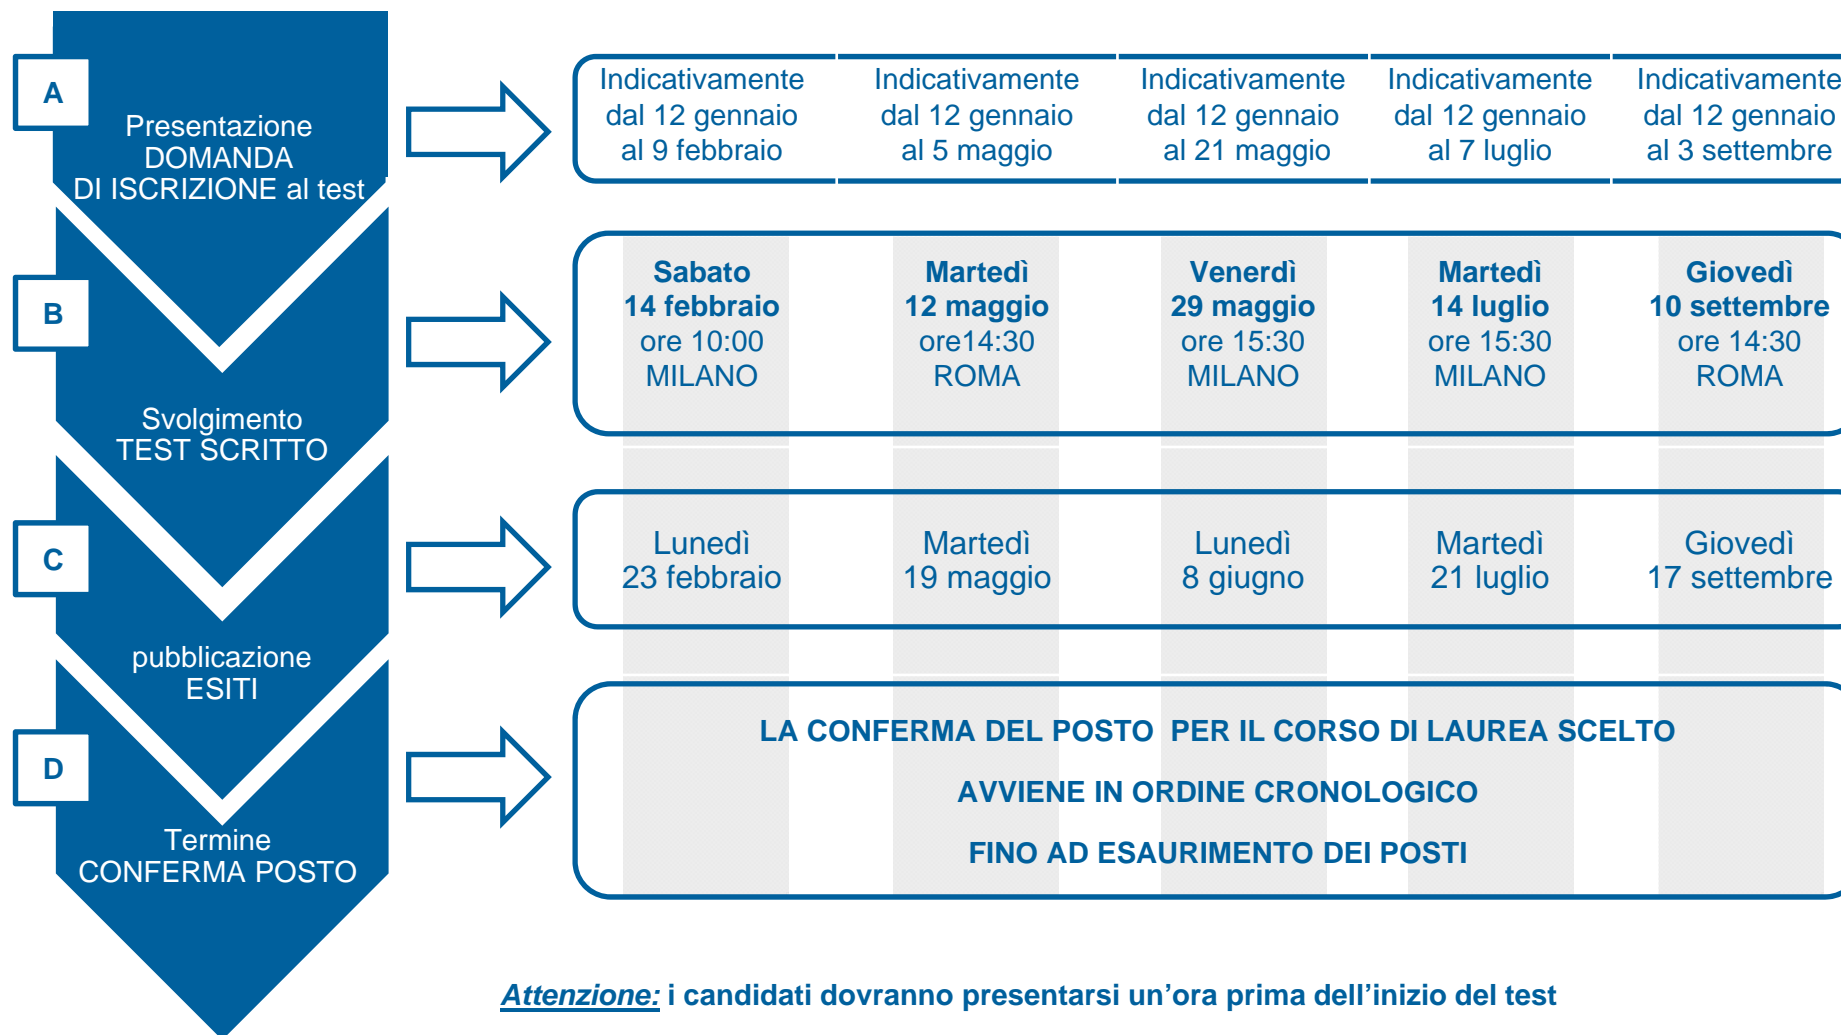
A
Presentazione DOMANDA DI ISCRIZIONE al test

| Indicativamente dal 12 gennaio al 9 febbraio | Indicativamente dal 12 gennaio al 5 maggio | Indicativamente dal 12 gennaio al 21 maggio | Indicativamente dal 12 gennaio al 7 luglio | Indicativamente dal 12 gennaio al 3 settembre |
|---|---|---|---|---|

B
Svolgimento TEST SCRITTO

| **Sabato 14 febbraio** ore 10:00 MILANO | **Martedì 12 maggio** ore14:30 ROMA | **Venerdì 29 maggio** ore 15:30 MILANO | **Martedì 14 luglio** ore 15:30 MILANO | **Giovedì 10 settembre** ore 14:30 ROMA |
|---|---|---|---|---|

C
pubblicazione ESITI

| Lunedì 23 febbraio | Martedì 19 maggio | Lunedì 8 giugno | Martedì 21 luglio | Giovedì 17 settembre |
|---|---|---|---|---|

D
Termine CONFERMA POSTO

LA CONFERMA DEL POSTO PER IL CORSO DI LAUREA SCELTO
AVVIENE IN ORDINE CRONOLOGICO
FINO AD ESAURIMENTO DEI POSTI

Attenzione: i candidati dovranno presentarsi un’ora prima dell’inizio del test